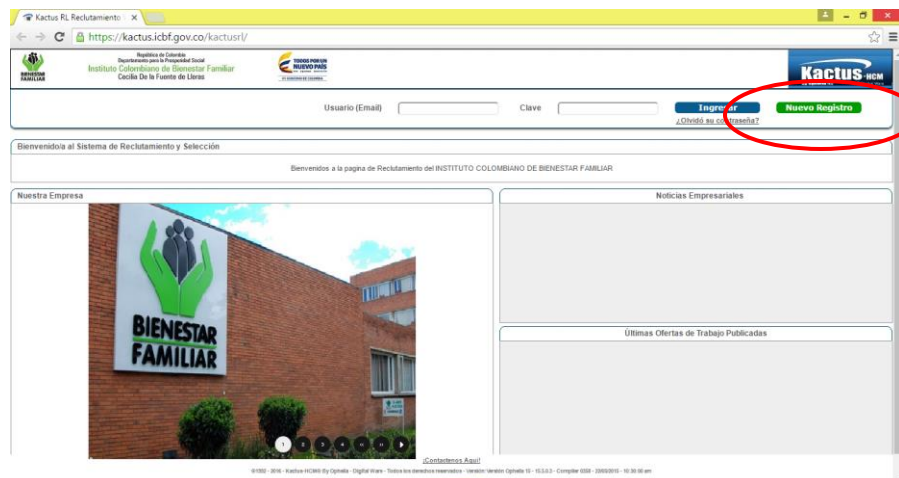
Kactus RL Reclutamiento ×

https://kactus.icbf.gov.co/kactusrl/

BIENESTAR FAMILIAR

República de Colombia
Departamento para la Prosperidad Social
Instituto Colombiano de Bienestar Familiar
Cecilia De la Fuente de Lleras

TODOS POR UN NUEVO PAÍS

Kactus-HCM

Usuario (Email)

Clave

Ingresar

Nuevo Registro

¿Olvidó su contraseña?

Bienvenido/a al Sistema de Reclutamiento y Selección

Bienvenidos a la pagina de Reclutamiento del INSTITUTO COLOMBIANO DE BIENESTAR FAMILIAR

Nuestra Empresa

BIENESTAR FAMILIAR

Noticias Empresariales

Últimas Ofertas de Trabajo Publicadas

¡Contactenos Aqui!

©1992 - 2016 - Kactus HCM® By Ophelia - Digital Ware - Todos los derechos reservados - Version: Version Ophelia 15 - 15.3.0.3 - Compiler 0306 - 23/03/2015 - 10:30:00 am